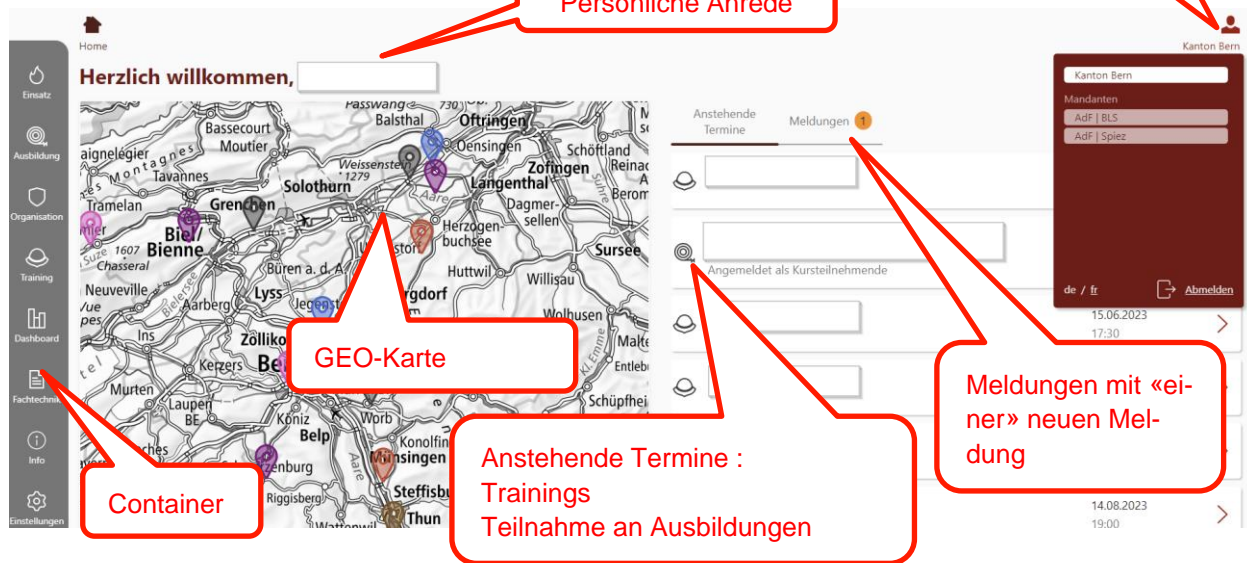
Persönliche Anrede

Home

Kanton Bern

Herzlich willkommen,

Einsatz

Ausbildung

Organisation

Training

Dashboard

Fachtechnik

Info

Einstellungen

Passwang 730 Balsthal Oftringen Bassecourt Moutier Oensingen Zofingen Schöftland Reinach aignelégier Montagnes Weissenstein 1279 Langenthal Tavannes Solothurn Aare Dagmersellen Berom Tramelan Grenchen Herzogenbuchsee Sursee Biel/Bienne Suze 1607 Chasseral Büren a. d. A. Huttwil Willisau Neuveville Aarberg Lyss Jegenst rgdorf Wolhusen Zollikofen Malters Ins Kerzers Be Entlebuch Murten Laupen BE Köniz Worb Schüpfheim Belp Konolfingen Münsingen Riggisberg Steffisburg Thun

GEO-Karte

Anstehende Termine

Meldungen 1

Angemeldet als Kursteilnehmende

15.06.2023
17:30

14.08.2023
19:00

Kanton Bern

Mandanten

AdF | BLS

AdF | Spiez

de / fr

Abmelden

Meldungen mit «einer» neuen Meldung

Anstehende Termine :
Trainings
Teilnahme an Ausbildungen

Container